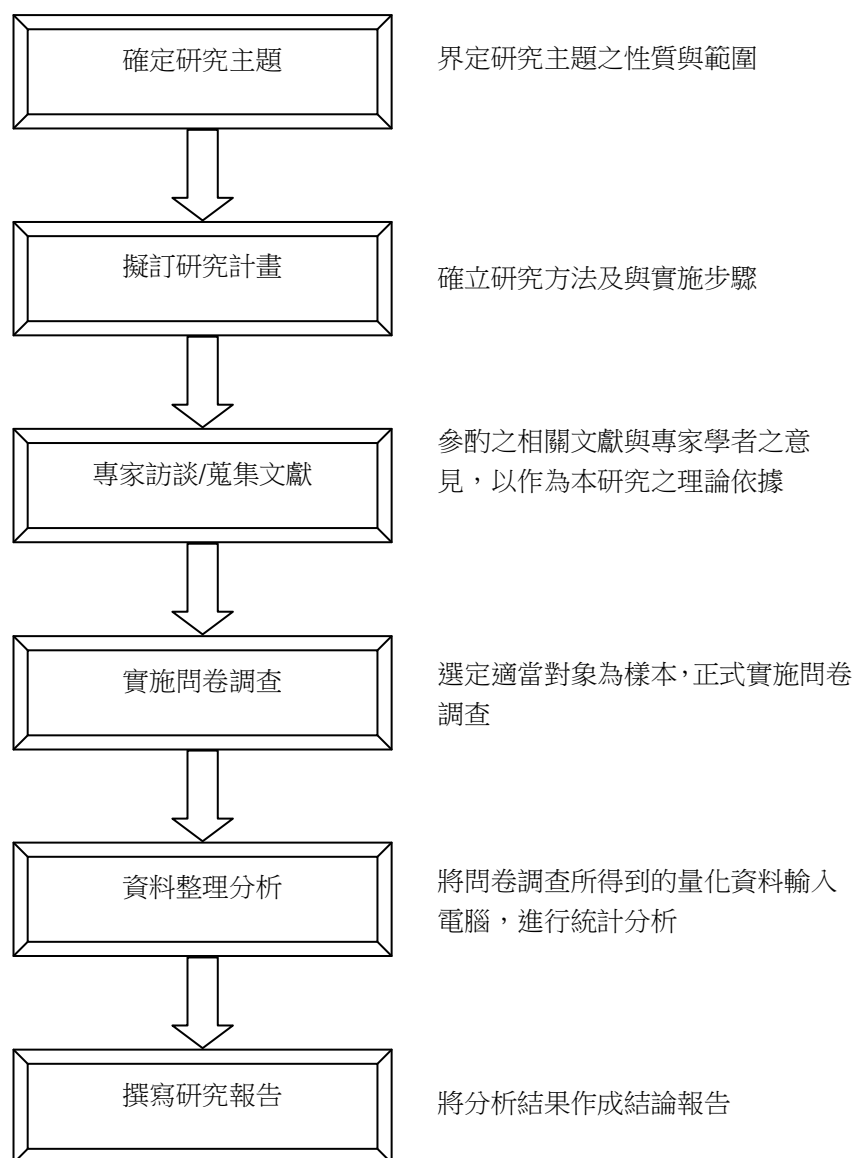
確定研究主題

界定研究主題之性質與範圍

擬訂研究計畫

確立研究方法及與實施步驟

專家訪談/蒐集文獻

參酌之相關文獻與專家學者之意見，以作為本研究之理論依據

實施問卷調查

選定適當對象為樣本,正式實施問卷調查

資料整理分析

將問卷調查所得到的量化資料輸入電腦，進行統計分析

撰寫研究報告

將分析結果作成結論報告